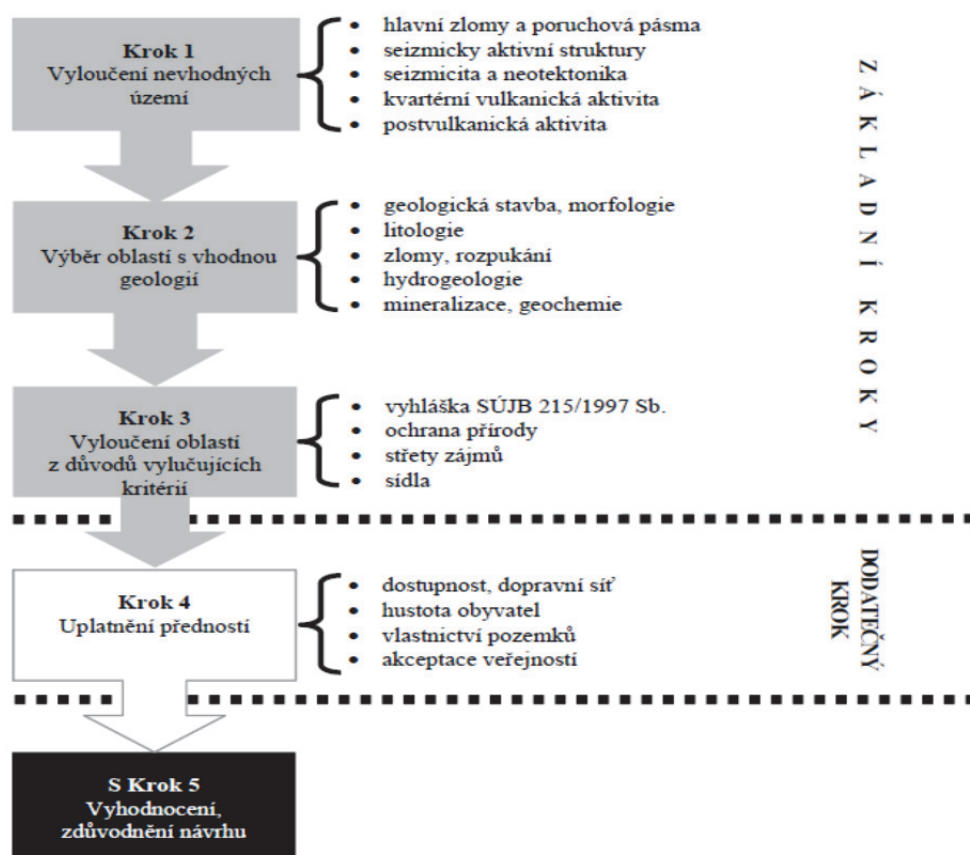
Krok 1
Vyloučení nevhodných území

- hlavní zlomy a poruchová pásma
- seizmicky aktivní struktury
- seizmicita a neotektonika
- kvartérní vulkanická aktivita
- postvulkanická aktivita

Krok 2
Výběr oblastí s vhodnou geologií

- geologická stavba, morfologie
- litologie
- zlomy, rozpukání
- hydrogeologie
- mineralizace, geochemie

Krok 3
Vyloučení oblastí z důvodů vylučujících kritérií

- vyhláška SÚJB 215/1997 Sb.
- ochrana přírody
- střety zájmů
- sídla

ZÁKLADNÍ KROKY

Krok 4
Uplatnění předností

- dostupnost, dopravní síť
- hustota obyvatel
- vlastnictví pozemků
- akceptace veřejností

DODATEČNÝ KROK

S Krok 5
Vyhodnocení, zdůvodnění návrhu